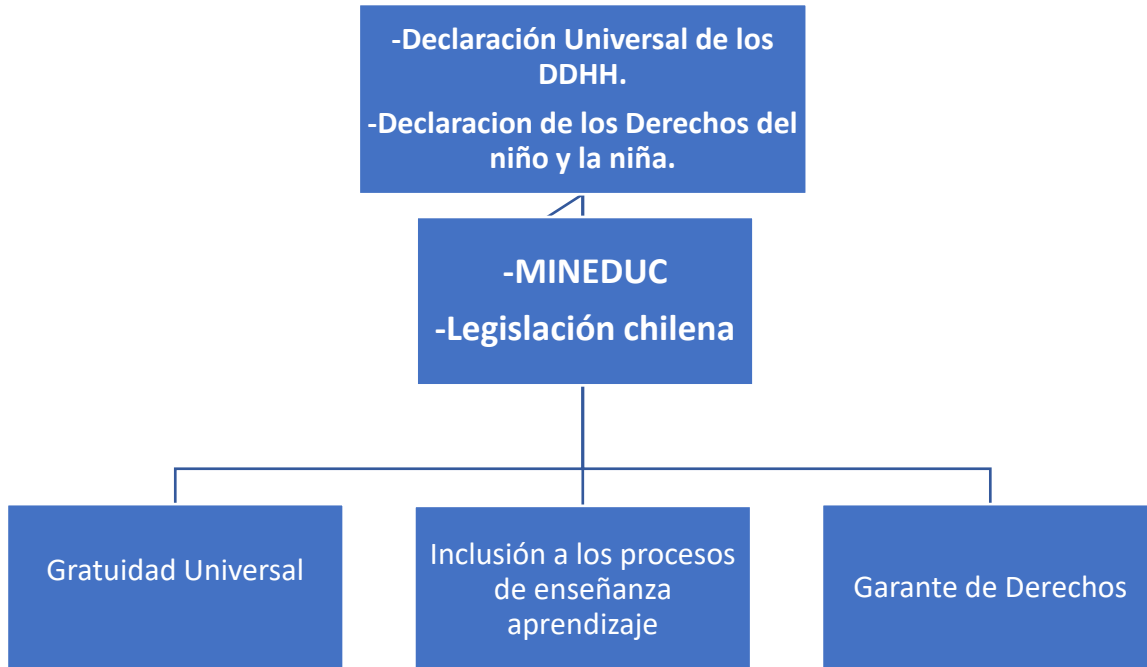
-Declaración Universal de los DDHH.

-Declaracion de los Derechos del niño y la niña.

-MINEDUC

-Legislación chilena

Gratuidad Universal

Inclusión a los procesos de enseñanza aprendizaje

Garante de Derechos